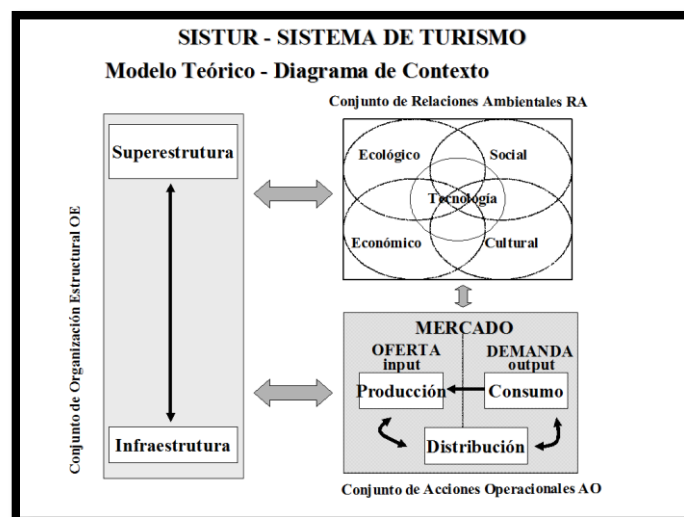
SISTUR - SISTEMA DE TURISMO

Modelo Teórico - Diagrama de Contexto

Conjunto de Organización Estructural OE

Superestrutura

Infraestrutura

Conjunto de Relaciones Ambientales RA

Ecológico

Social

Tecnología

Económico

Cultural

MERCADO

OFERTA
input

DEMANDA
output

Producción

Consumo

Distribución

Conjunto de Acciones Operacionales AO